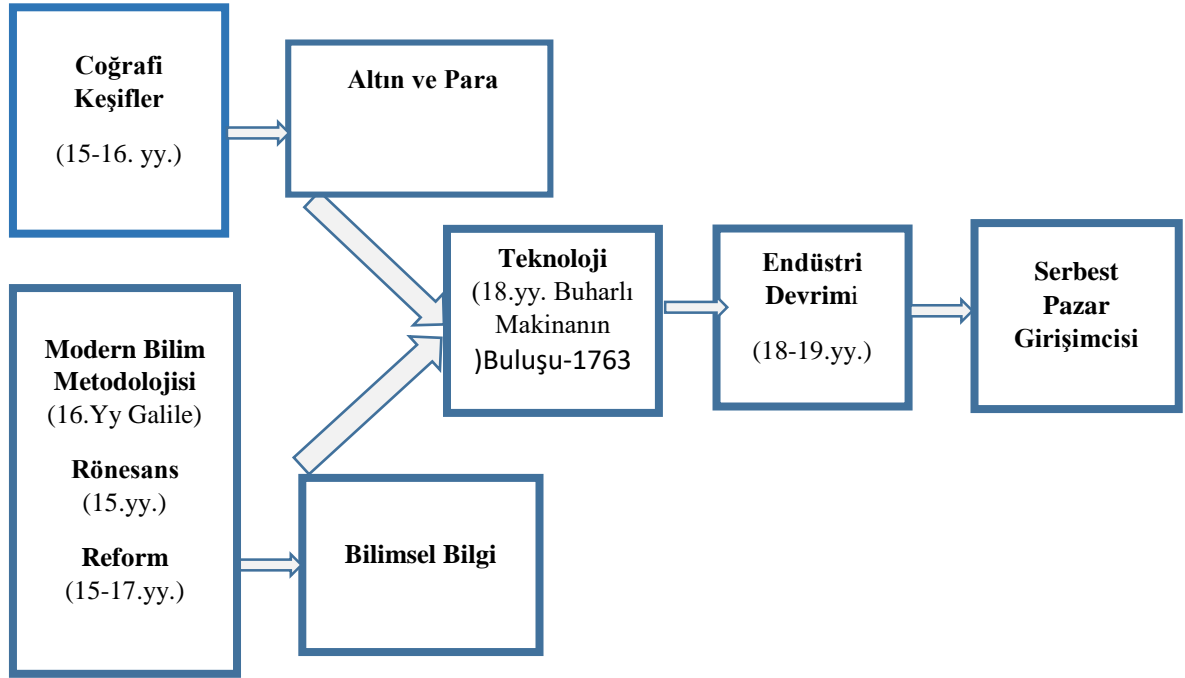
Coğrafi Keşifler

(15-16. yy.)

Altın ve Para

Modern Bilim Metodolojisi
(16.Yy Galile)

Rönesans
(15.yy.)

Reform
(15-17.yy.)

Bilimsel Bilgi

Teknoloji
(18.yy. Buharlı Makinanın )Buluşu-1763

Endüstri Devrimi

(18-19.yy.)

Serbest Pazar Girişimcisi